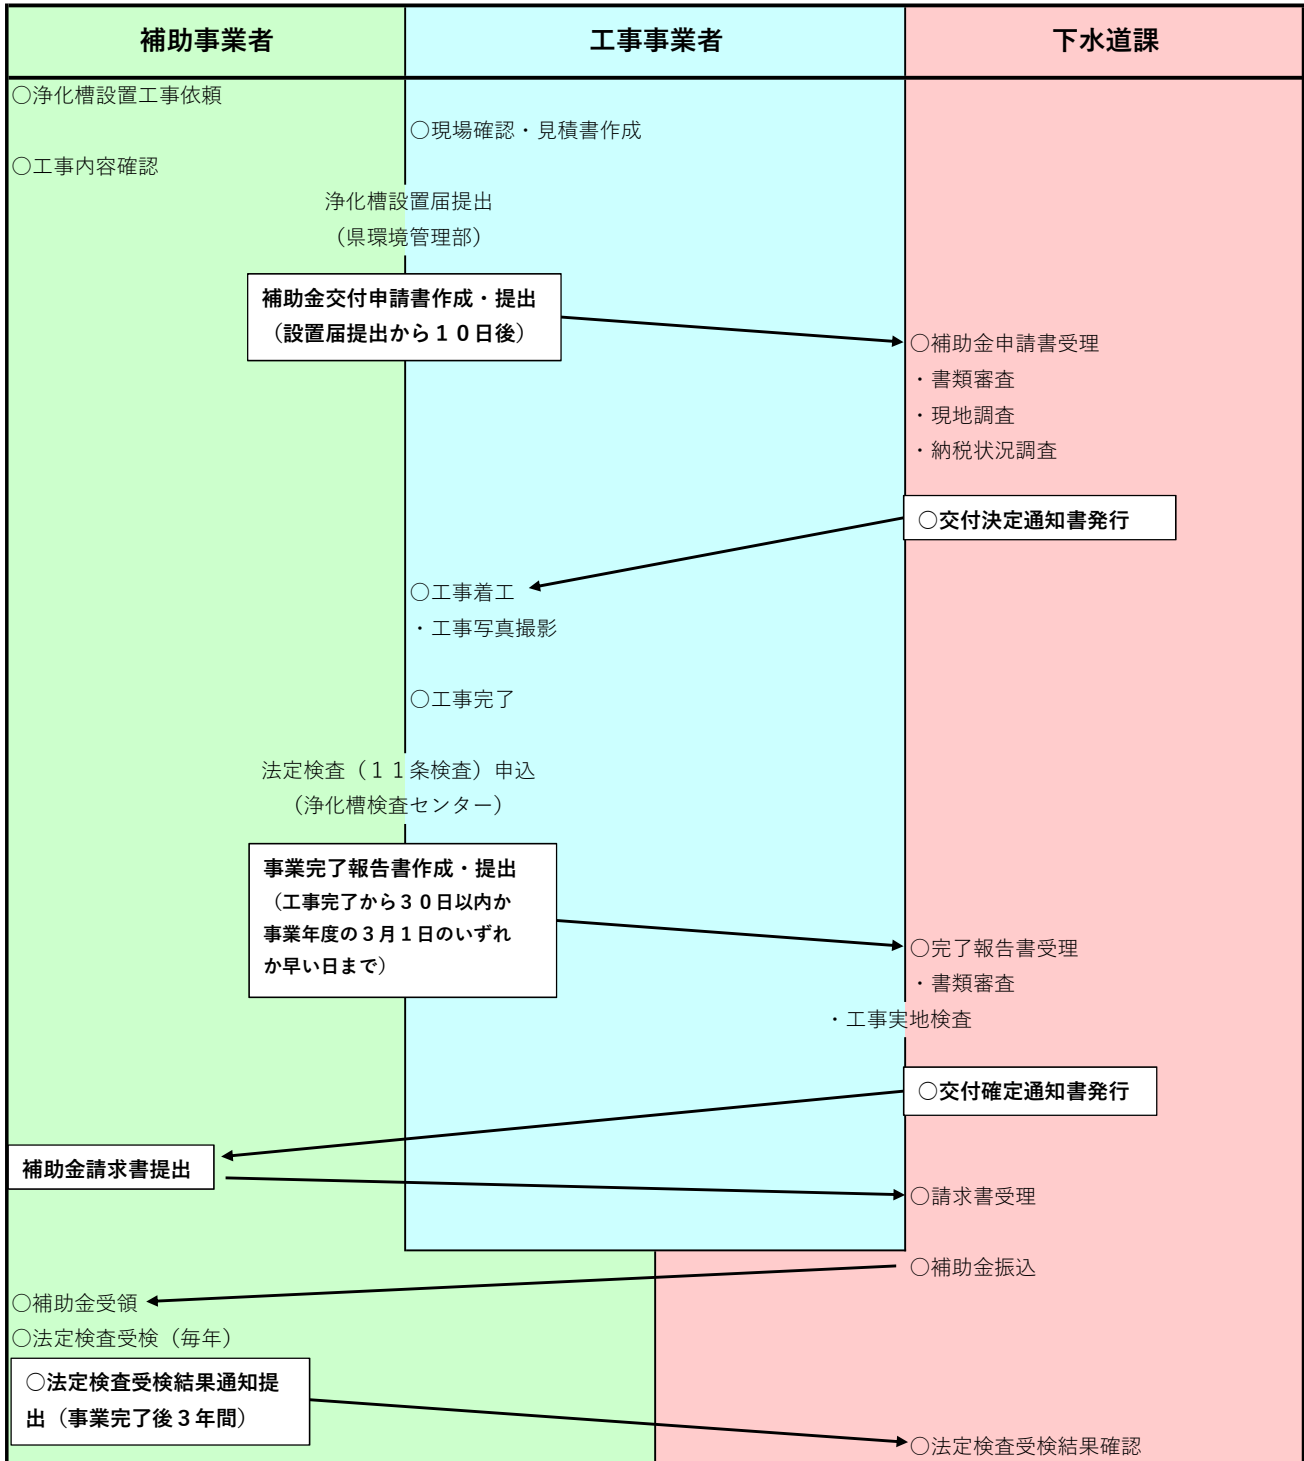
| 補助事業者 | 工事事業者 | 下水道課 |
|---|---|---|

○浄化槽設置工事依頼

○現場確認・見積書作成

○工事内容確認

浄化槽設置届提出
（県環境管理部）

補助金交付申請書作成・提出
（設置届提出から１０日後）

○補助金申請書受理
・書類審査
・現地調査
・納税状況調査

○交付決定通知書発行

○工事着工
・工事写真撮影

○工事完了

法定検査（１１条検査）申込
（浄化槽検査センター）

事業完了報告書作成・提出
（工事完了から３０日以内か事業年度の３月１日のいずれか早い日まで）

○完了報告書受理
・書類審査
・工事実地検査

○交付確定通知書発行

補助金請求書提出

○請求書受理

○補助金振込

○補助金受領

○法定検査受検（毎年）

○法定検査受検結果通知提出（事業完了後３年間）

○法定検査受検結果確認